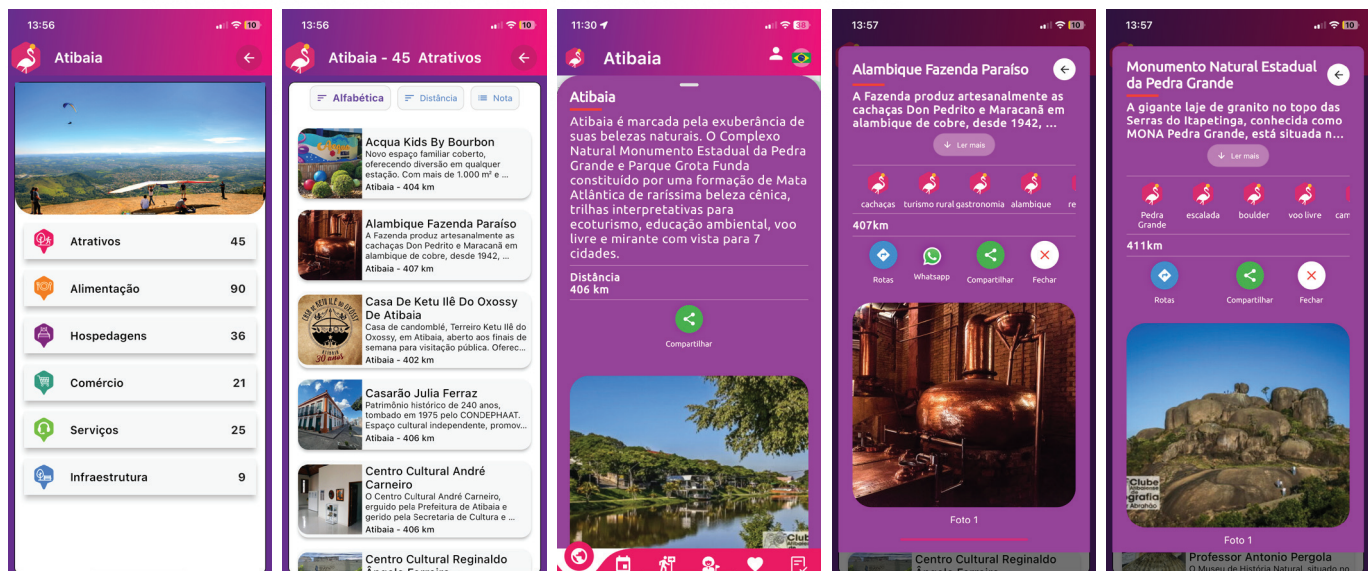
13:56

Atibaia

Atrativos 45

Alimentação 90

Hospedagens 36

Comércio 21

Serviços 25

Infraestrutura 9

13:56

Atibaia - 45 Atrativos

Alfabética | Distância | Nota

Acqua Kids By Bourbon
Novo espaço familiar coberto, oferecendo diversão em qualquer estação. Com mais de 1.000 m² e ...
Atibaia - 404 km

Alambique Fazenda Paraíso
A Fazenda produz artesanalmente as cachaças Don Pedrito e Maracanã em alambique de cobre, desde 1942, ...
Atibaia - 407 km

Casa De Ketu Ilê Do Oxossy De Atibaia
Casa de candomblé, Terreiro Ketu Ilê do Oxossy, em Atibaia, aberto aos finais de semana para visitação pública. Oferec...
Atibaia - 402 km

Casarão Julia Ferraz
Patrimônio histórico de 240 anos, tombado em 1975 pelo CONDEPHAAT. Espaço cultural independente, promov...
Atibaia - 406 km

Centro Cultural André Carneiro
O Centro Cultural André Carneiro, erguido pela Prefeitura de Atibaia e gerido pela Secretaria de Cultura e ...
Atibaia - 406 km

Centro Cultural Reginaldo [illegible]

11:30

Atibaia

Atibaia
Atibaia é marcada pela exuberância de suas belezas naturais. O Complexo Natural Monumento Estadual da Pedra Grande e Parque Grota Funda constituído por uma formação de Mata Atlântica de raríssima beleza cênica, trilhas interpretativas para ecoturismo, educação ambiental, voo livre e mirante com vista para 7 cidades.

Distância
406 km

Compartilhar

13:57

Alambique Fazenda Paraíso
A Fazenda produz artesanalmente as cachaças Don Pedrito e Maracanã em alambique de cobre, desde 1942, ...

Ler mais

cachaças turismo rural gastronomia alambique re

407km

Rotas Whatsapp Compartilhar Fechar

Foto 1

Centro Cultural Reginaldo

13:57

Monumento Natural Estadual da Pedra Grande
A gigante laje de granito no topo das Serras do Itapetinga, conhecida como MONA Pedra Grande, está situada n...

Ler mais

Pedra Grande escalada boulder voo livre can

411km

Rotas Compartilhar Fechar

Foto 1

Professor Antonio Pergola